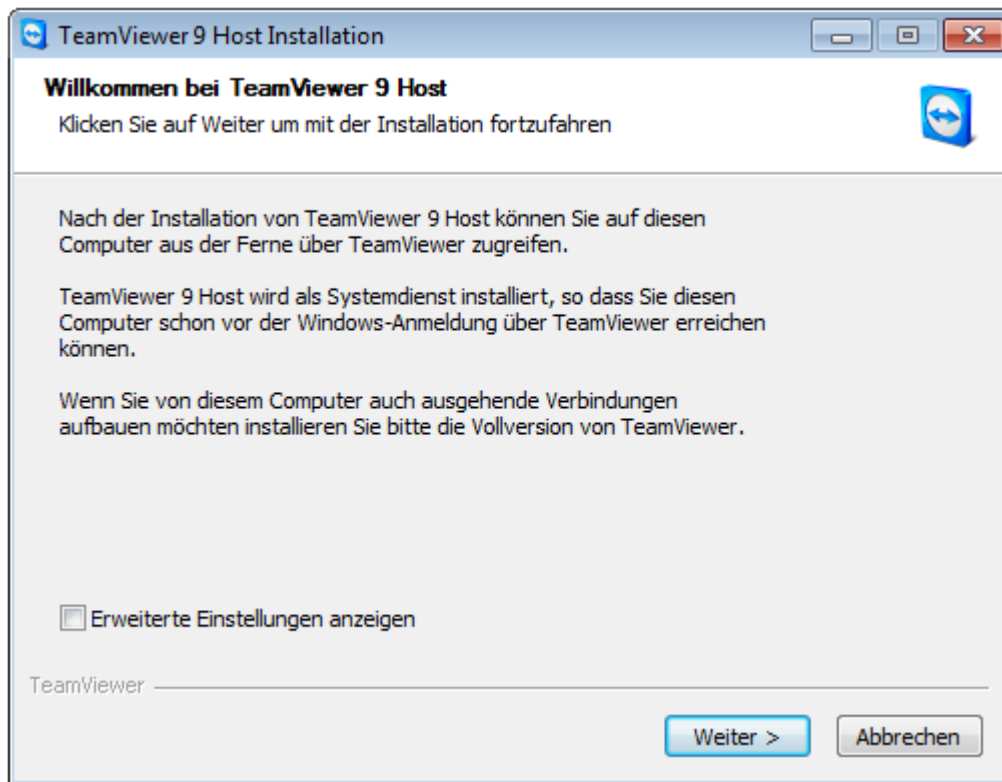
TeamViewer 9 Host Installation

Willkommen bei TeamViewer 9 Host

Klicken Sie auf Weiter um mit der Installation fortzufahren

Nach der Installation von TeamViewer 9 Host können Sie auf diesen Computer aus der Ferne über TeamViewer zugreifen.

TeamViewer 9 Host wird als Systemdienst installiert, so dass Sie diesen Computer schon vor der Windows-Anmeldung über TeamViewer erreichen können.

Wenn Sie von diesem Computer auch ausgehende Verbindungen aufbauen möchten installieren Sie bitte die Vollversion von TeamViewer.

Erweiterte Einstellungen anzeigen

TeamViewer

Weiter >

Abbrechen